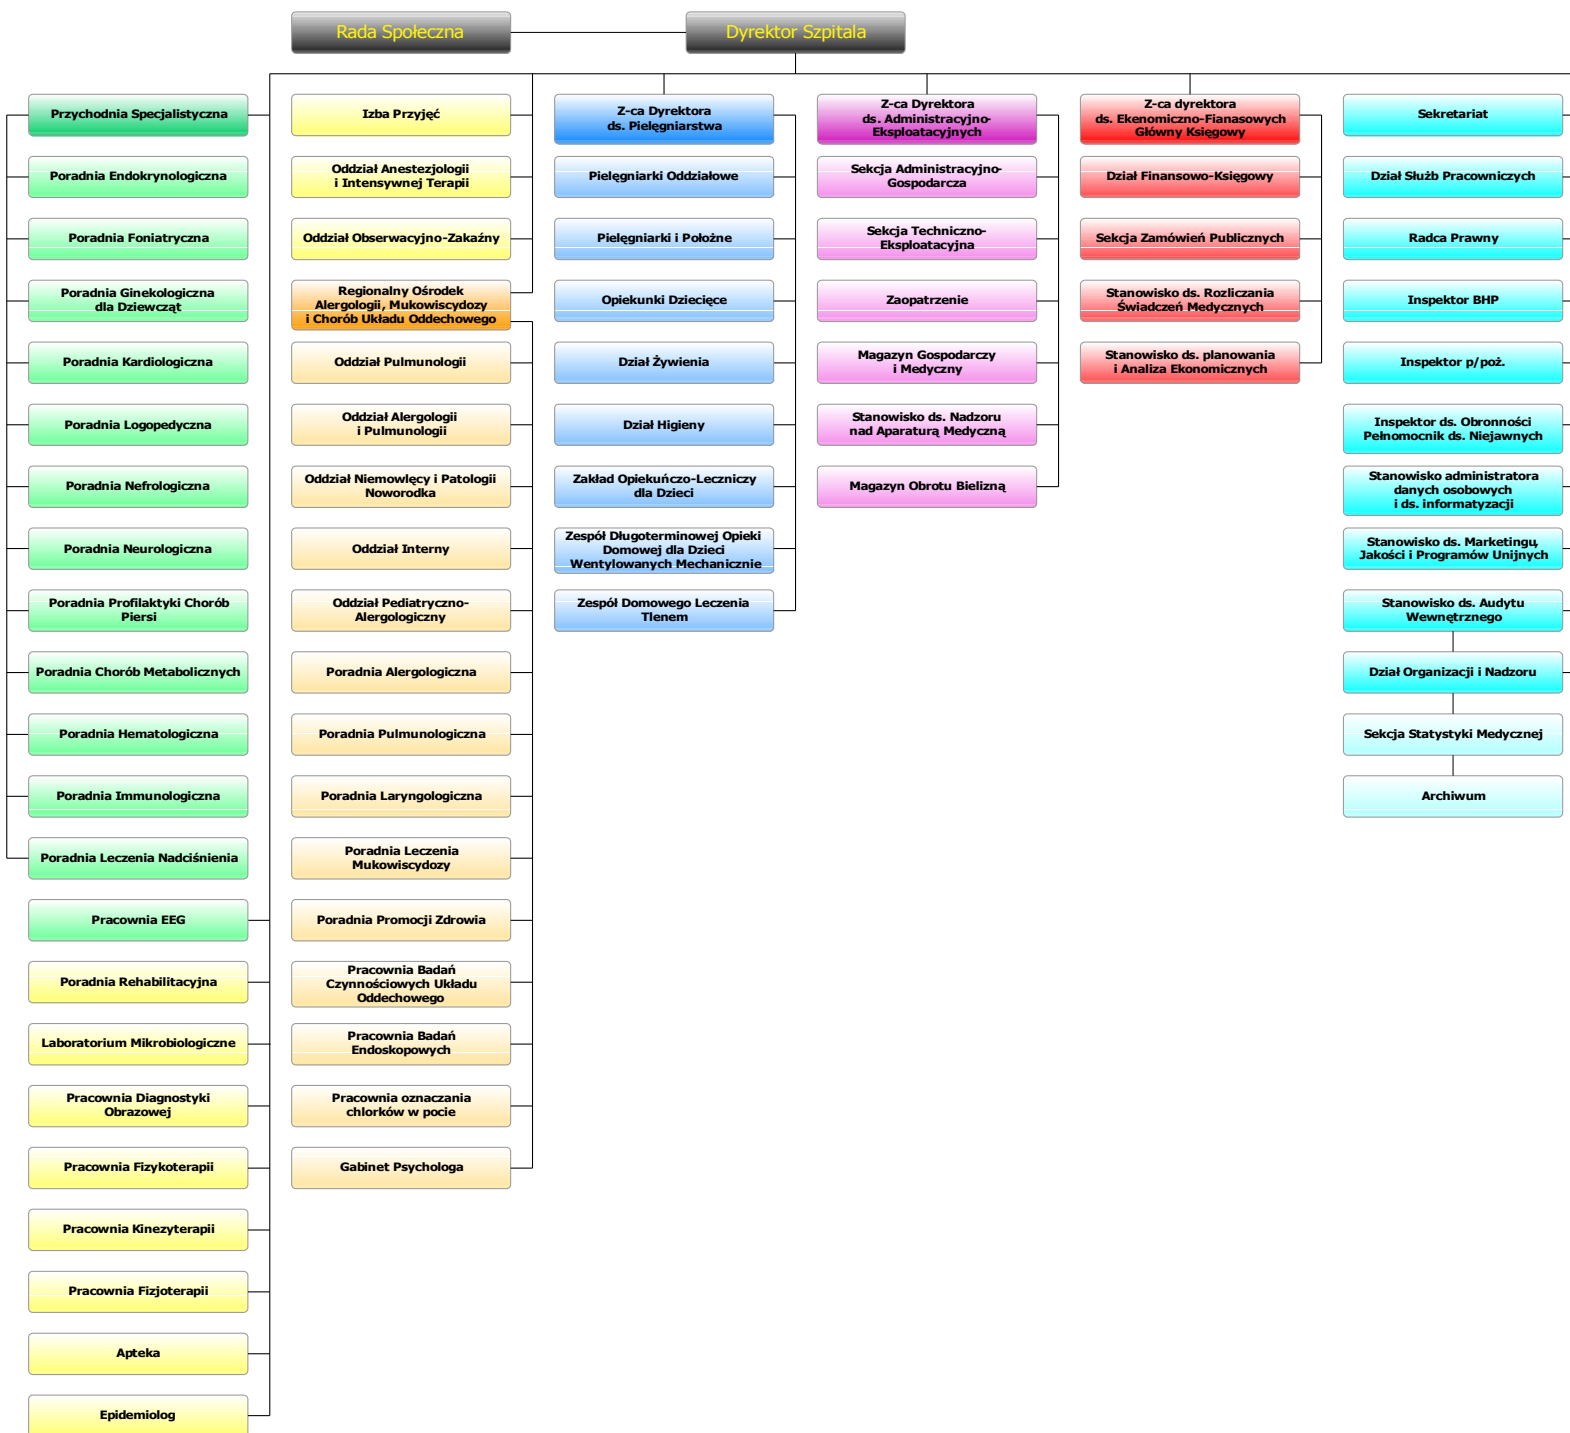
Rada Społeczna

Dyrektor Szpitala

Przychodnia Specjalistyczna

Poradnia Endokrynologiczna

Poradnia Foniatryczna

Poradnia Ginekologiczna dla Dziewcząt

Poradnia Kardiologiczna

Poradnia Logopedyczna

Poradnia Nefrologiczna

Poradnia Neurologiczna

Poradnia Profilaktyki Chorób Piersi

Poradnia Chorób Metabolicznych

Poradnia Hematologiczna

Poradnia Immunologiczna

Poradnia Leczenia Nadciśnienia

Pracownia EEG

Poradnia Rehabilitacyjna

Laboratorium Mikrobiologiczne

Pracownia Diagnostyki Obrazowej

Pracownia Fizykoterapii

Pracownia Kinezyterapii

Pracownia Fizjoterapii

Apteka

Epidemiolog

Izba Przyjęć

Oddział Anestezjologii i Intensywnej Terapii

Oddział Obserwacyjno-Zakaźny

Regionalny Ośrodek Alergologii, Mukowiscydozy i Chorób Układu Oddechowego

Oddział Pulmunologii

Oddział Alergologii i Pulmunologii

Oddział Niemowlęcy i Patologii Noworodka

Oddział Interny

Oddział Pediatryczno-Alergologiczny

Poradnia Alergologiczna

Poradnia Pulmunologiczna

Poradnia Laryngologiczna

Poradnia Leczenia Mukowiscydozy

Poradnia Promocji Zdrowia

Pracownia Badań Czynnościowych Układu Oddechowego

Pracownia Badań Endoskopowych

Pracownia oznaczania chlorków w pocie

Gabinet Psychologa

Z-ca Dyrektora ds. Pielęgniarstwa

Pielęgniarki Oddziałowe

Pielęgniarki i Położne

Opiekunki Dziecięce

Dział Żywienia

Dział Higieny

Zakład Opiekuńczo-Leczniczy dla Dzieci

Zespół Długoterminowej Opieki Domowej dla Dzieci Wentylowanych Mechanicznie

Zespół Domowego Leczenia Tlenem

Z-ca Dyrektora ds. Administracyjno-Eksploatacyjnych

Sekcja Administracyjno-Gospodarcza

Sekcja Techniczno-Eksploatacyjna

Zaopatrzenie

Magazyn Gospodarczy i Medyczny

Stanowisko ds. Nadzoru nad Aparaturą Medyczną

Magazyn Obrotu Bielizną

Z-ca dyrektora ds. Ekenomiczno-Fianasowych Główny Księgowy

Dział Finansowo-Księgowy

Sekcja Zamówień Publicznych

Stanowisko ds. Rozliczania Świadczeń Medycznych

Stanowisko ds. planowania i Analiza Ekonomicznych

Sekretariat

Dział Służb Pracowniczych

Radca Prawny

Inspektor BHP

Inspektor p/poż.

Inspektor ds. Obronności Pełnomocnik ds. Niejawnych

Stanowisko administratora danych osobowych i ds. informatyzacji

Stanowisko ds. Marketingu, Jakości i Programów Unijnych

Stanowisko ds. Audytu Wewnętrznego

Dział Organizacji i Nadzoru

Sekcja Statystyki Medycznej

Archiwum